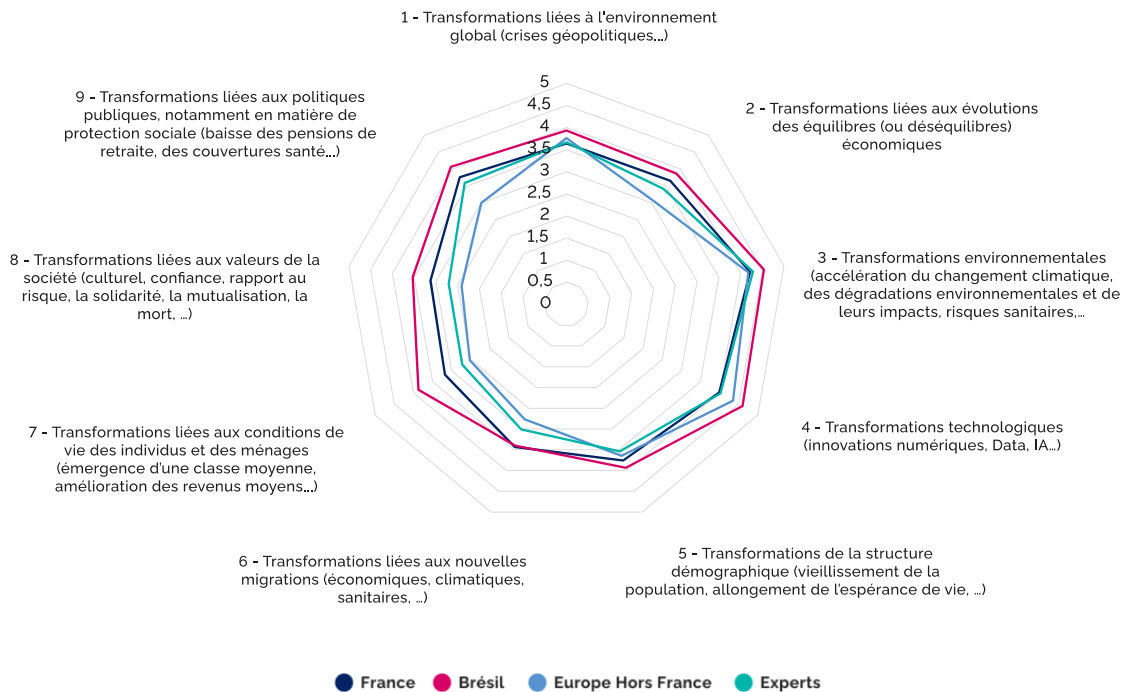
1 - Transformations liées à l'environnement global (crises géopolitiques...)

2 - Transformations liées aux évolutions des équilibres (ou déséquilibres) économiques

3 - Transformations environnementales (accélération du changement climatique, des dégradations environnementales et de leurs impacts, risques sanitaires,...

4 - Transformations technologiques (innovations numériques, Data, IA...)

5 - Transformations de la structure démographique (vieillissement de la population, allongement de l'espérance de vie, ...)

6 - Transformations liées aux nouvelles migrations (économiques, climatiques, sanitaires, ...)

7 - Transformations liées aux conditions de vie des individus et des ménages (émergence d'une classe moyenne, amélioration des revenus moyens...)

8 - Transformations liées aux valeurs de la société (culturel, confiance, rapport au risque, la solidarité, la mutualisation, la mort, ...)

9 - Transformations liées aux politiques publiques, notamment en matière de protection sociale (baisse des pensions de retraite, des couvertures santé...)

5
4,5
4
3,5
3
2,5
2
1,5
1
0,5
0

France Brésil Europe Hors France Experts